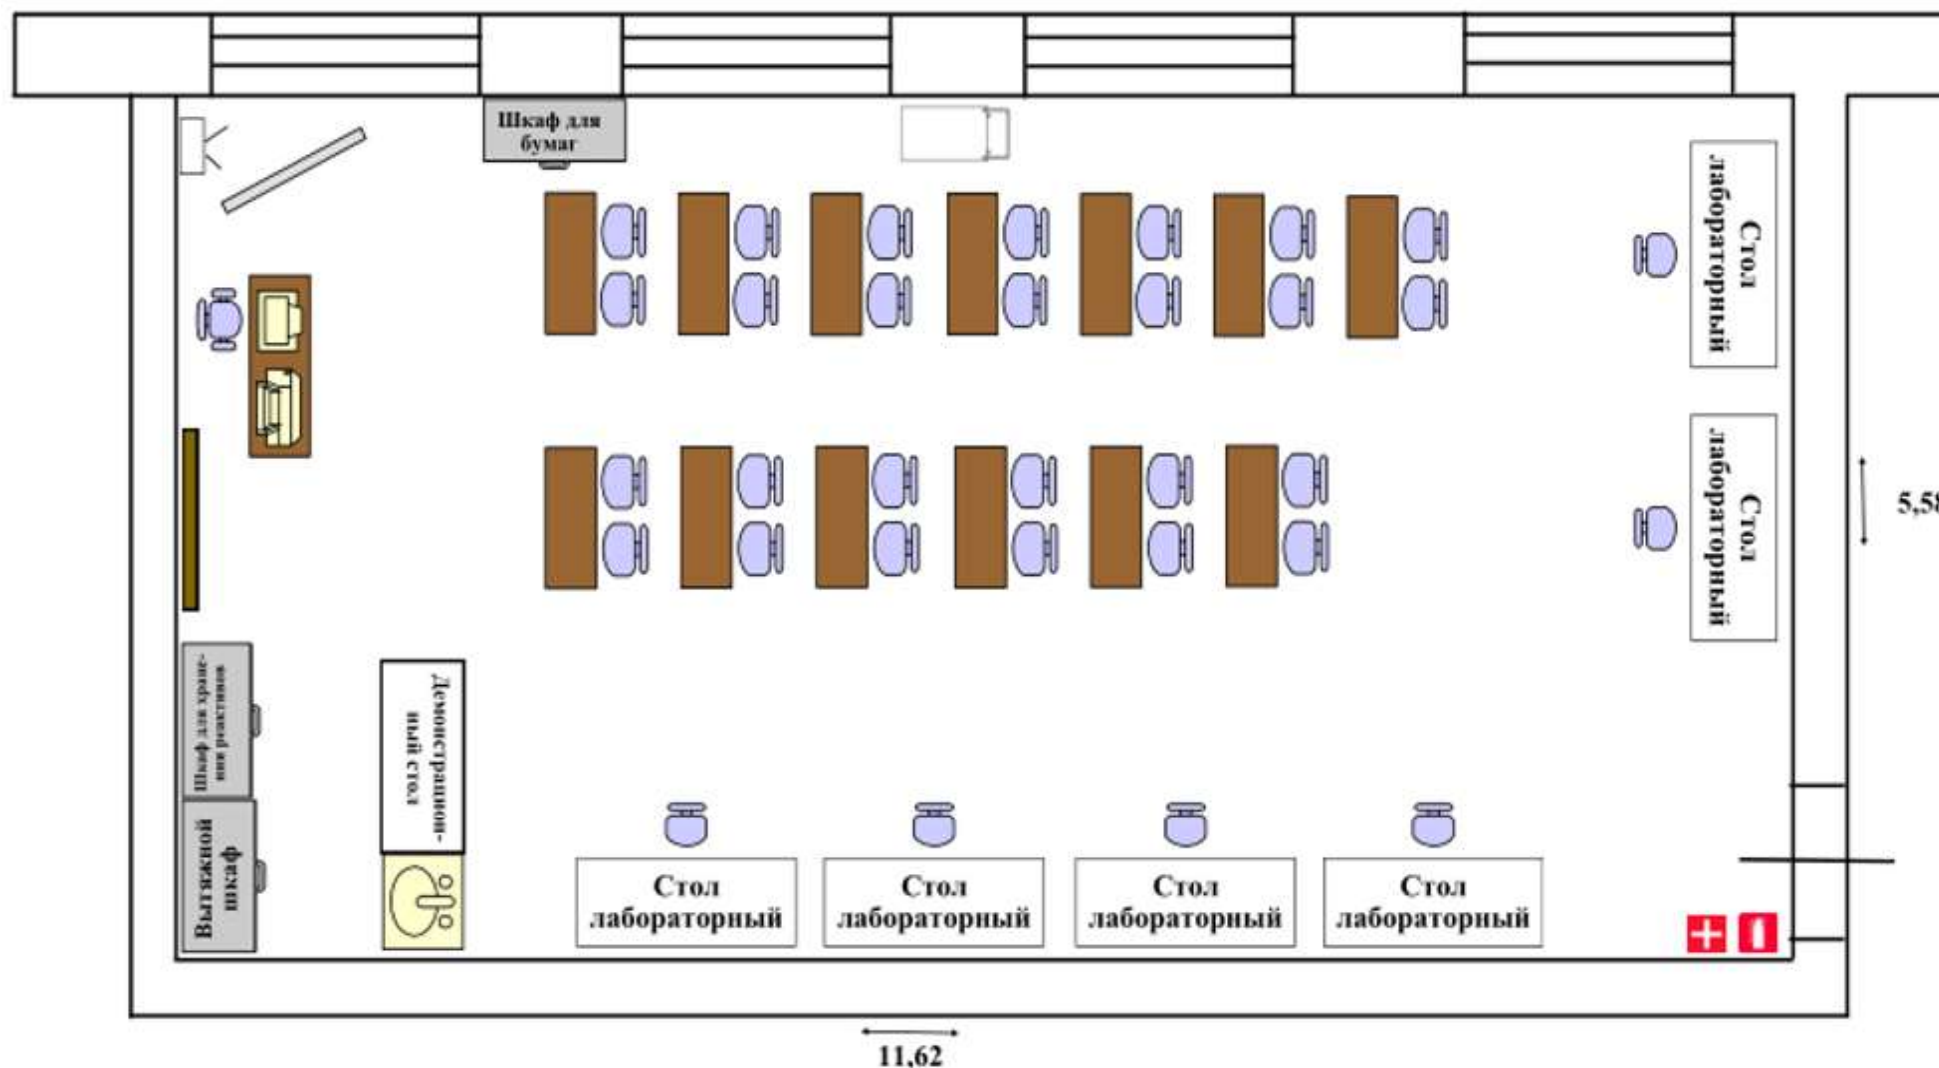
Шкаф для бумаг

Стол лабораторный

Стол лабораторный

5,5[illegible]

Шкаф для хранения реактивов

Вытяжной шкаф

Демонстрационный стол

Стол лабораторный

Стол лабораторный

Стол лабораторный

Стол лабораторный

11,62